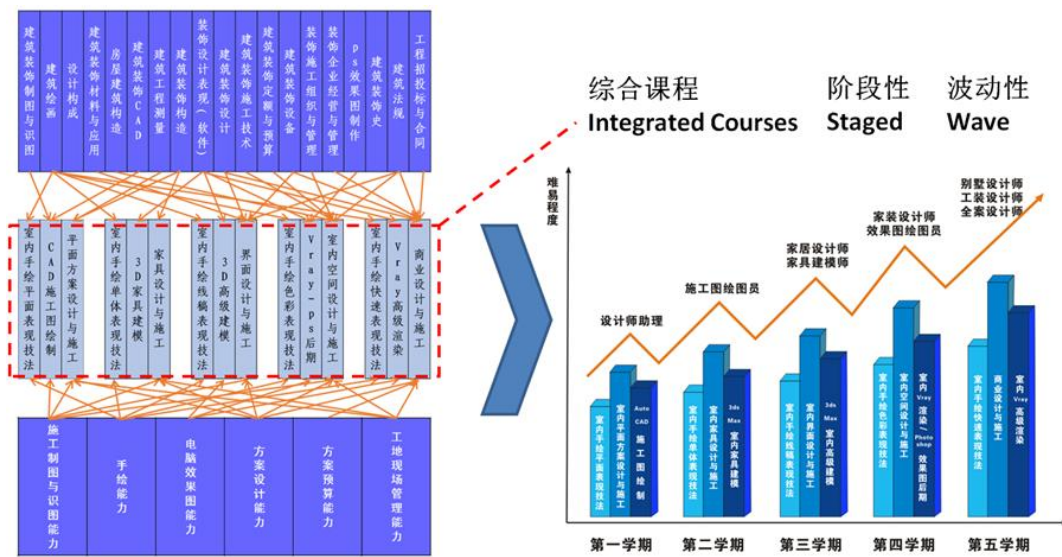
建筑装饰制图与识图

建筑绘画

设计构成

建筑装饰材料与应用

房屋建筑构造

建筑装饰CAD

建筑工程测量

建筑装饰构造

装饰设计表现（软件）

建筑装饰设计

建筑装饰施工技术

建筑装饰定额与预算

建筑装饰设备

装饰施工组织与管理

装饰企业经营与管理

ps效果图制作

建筑装饰史

建筑法规

工程招投标与合同

室内手绘平面表现技法

CAD施工图绘制

平面方案设计与施工

室内手绘单体表现技法

3D家具建模

家具设计与施工

室内手绘线稿表现技法

3D高级建模

界面设计与施工

室内手绘色彩表现技法

Vray-ps后期

室内空间设计与施工

室内手绘快速表现技法

Vray高级渲染

商业设计与施工

施工制图与识图能力

手绘能力

电脑效果图能力

方案设计能力

方案预算能力

工地现场管理能力

综合课程 Integrated Courses

阶段性 Staged

波动性 Wave

难易程度

别墅设计师
工装设计师
全案设计师

家装设计师
效果图绘图员

家居设计师
家具建模师

施工图绘图员

设计师助理

室内手绘平面表现技法

室内平面方案设计与施工

Auto CAD 施工图绘制

室内手绘单体表现技法

室内家具设计与施工

3ds Max 室内家具建模

室内手绘线稿表现技法

室内界面设计与施工

3ds Max 室内高级建模

室内手绘色彩表现技法

室内空间设计与施工

室内 Vray 渲染/Photo shop 效果图后期

室内手绘快速表现技法

商业设计与施工

室内 Vray 高级渲染

第一学期

第二学期

第三学期

第四学期

第五学期